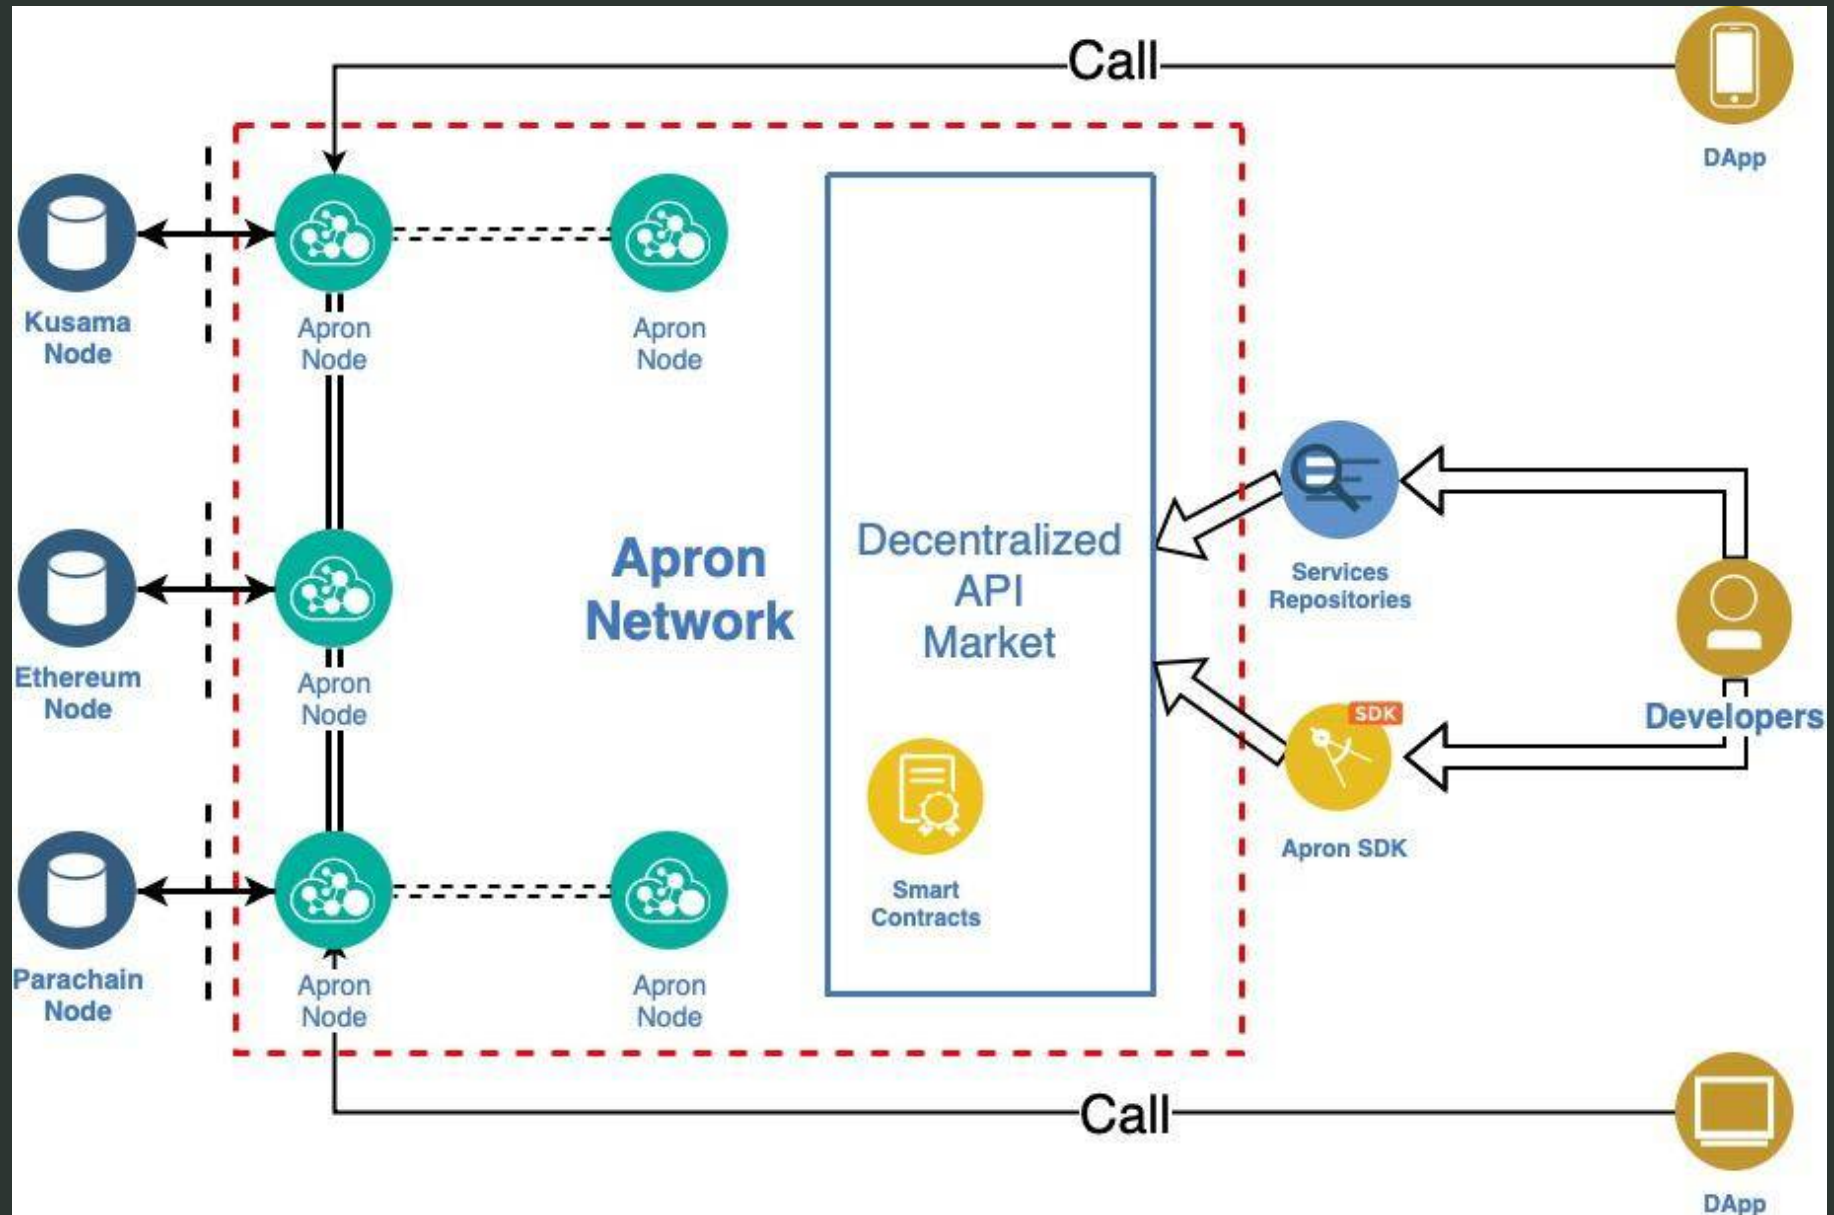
Call

DApp

Kusama Node

Apron Node

Apron Node

Ethereum Node

Apron Node

Apron Network

Decentralized API Market

Services Repositories

Developers

SDK

Apron SDK

Smart Contracts

Parachain Node

Apron Node

Apron Node

Call

DApp